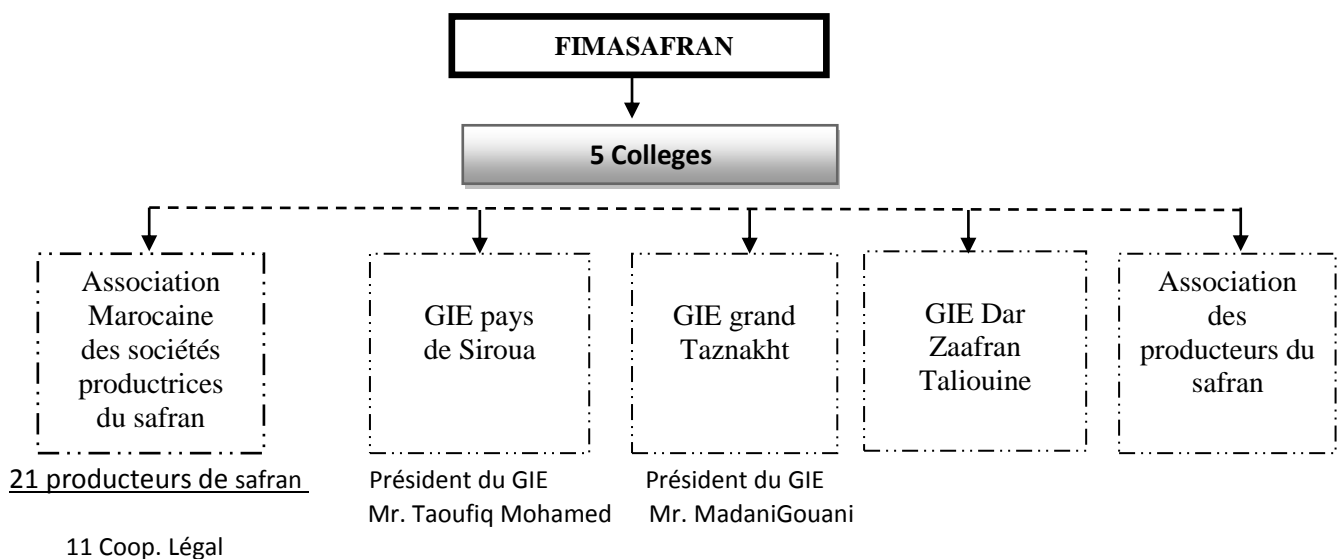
FIMASAFRAN

5 Colleges

Association Marocaine des sociétés productrices du safran

GIE pays de Siroua

GIE grand Taznakht

GIE Dar Zaafran Taliouine

Association des producteurs du safran

21 producteurs de safran

Président du GIE
Mr. Taoufiq Mohamed

Président du GIE
Mr. MadaniGouani

11 Coop. Légal